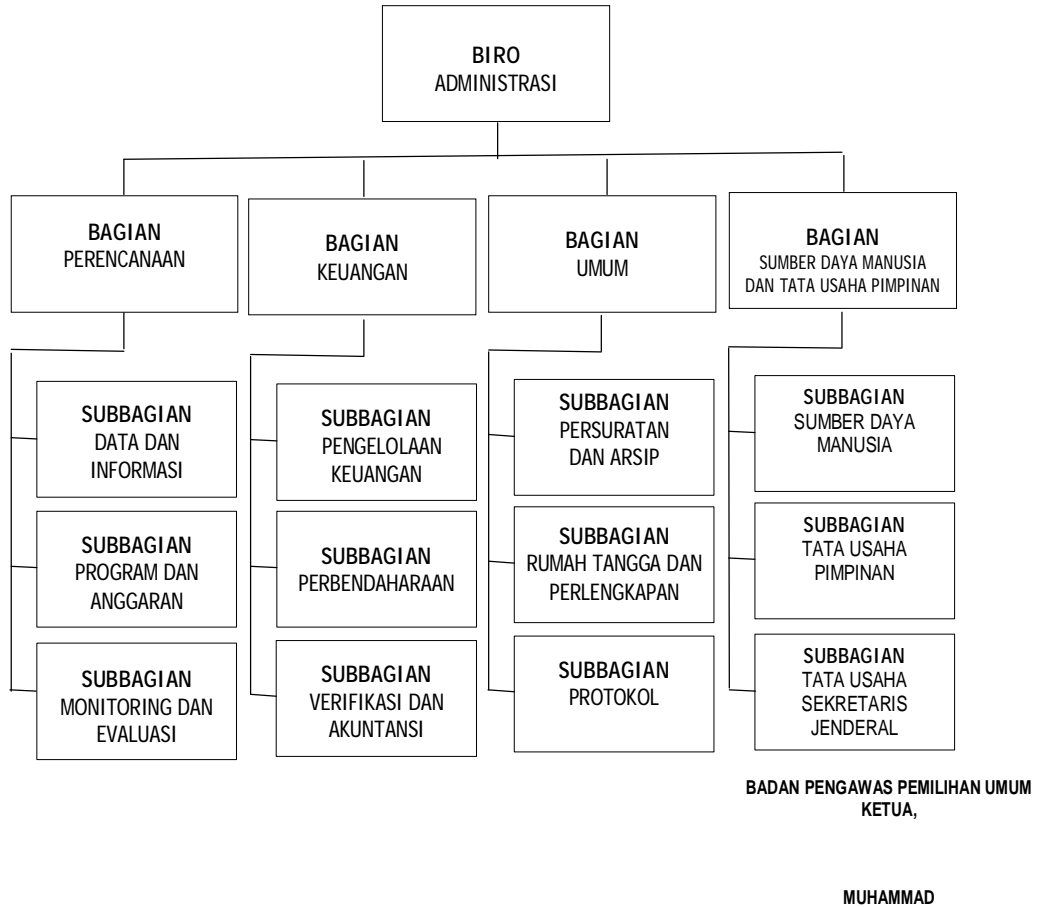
BIRO
ADMINISTRASI

BAGIAN
PERENCANAAN

BAGIAN
KEUANGAN

BAGIAN
UMUM

BAGIAN
SUMBER DAYA MANUSIA DAN TATA USAHA PIMPINAN

SUBBAGIAN
DATA DAN INFORMASI

SUBBAGIAN
PROGRAM DAN ANGGARAN

SUBBAGIAN
MONITORING DAN EVALUASI

SUBBAGIAN
PENGELOLAAN KEUANGAN

SUBBAGIAN
PERBENDAHARAAN

SUBBAGIAN
VERIFIKASI DAN AKUNTANSI

SUBBAGIAN
PERSURATAN DAN ARSIP

SUBBAGIAN
RUMAH TANGGA DAN PERLENGKAPAN

SUBBAGIAN
PROTOKOL

SUBBAGIAN
SUMBER DAYA MANUSIA

SUBBAGIAN
TATA USAHA PIMPINAN

SUBBAGIAN
TATA USAHA SEKRETARIS JENDERAL

BADAN PENGAWAS PEMILIHAN UMUM
KETUA,

MUHAMMAD